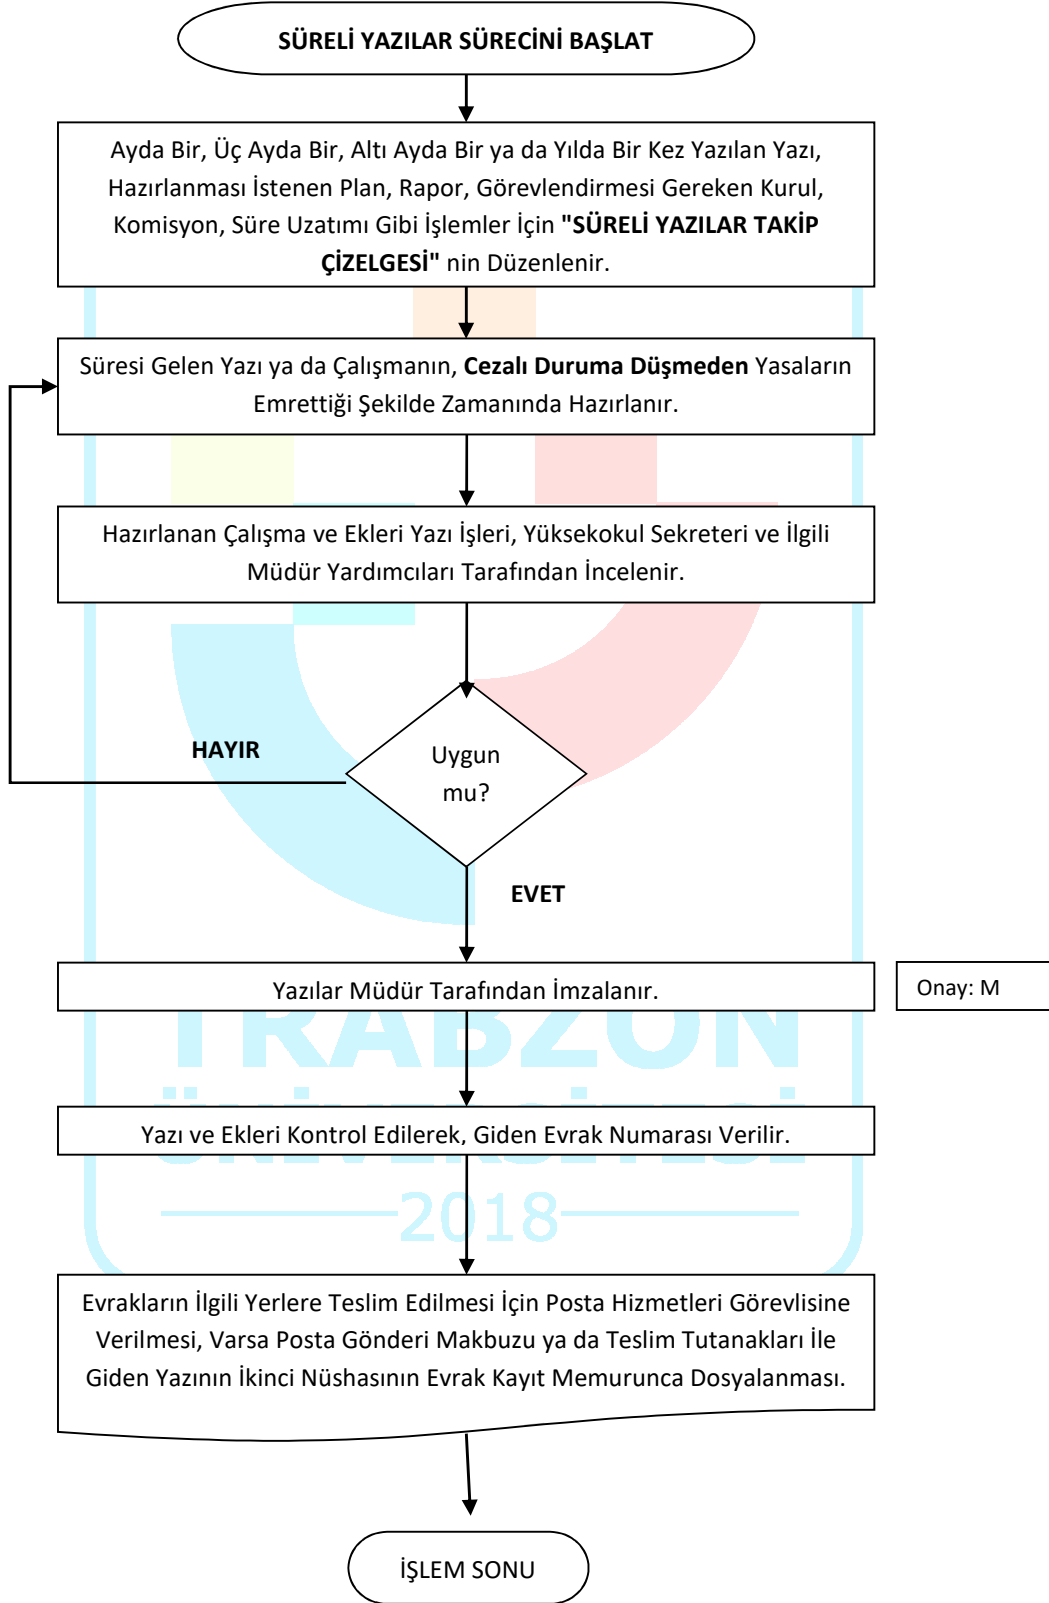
SÜRELİ YAZILAR SÜRECİNİ BAŞLAT

Ayda Bir, Üç Ayda Bir, Altı Ayda Bir ya da Yılda Bir Kez Yazılan Yazı, Hazırlanması İstenen Plan, Rapor, Görevlendirmesi Gereken Kurul, Komisyon, Süre Uzatımı Gibi İşlemler İçin **"SÜRELİ YAZILAR TAKİP ÇİZELGESİ"** nin Düzenlenir.

Süresi Gelen Yazı ya da Çalışmanın, **Cezalı Duruma Düşmeden** Yasaların Emrettiği Şekilde Zamanında Hazırlanır.

Hazırlanan Çalışma ve Ekleri Yazı İşleri, Yüksekokul Sekreteri ve İlgili Müdür Yardımcıları Tarafından İncelenir.

HAYIR

Uygun mu?

EVET

Yazılar Müdür Tarafından İmzalanır.

Onay: M

TRABZON ÜNİVERSİTESİ 2018

Yazı ve Ekleri Kontrol Edilerek, Giden Evrak Numarası Verilir.

Evrakların İlgili Yerlere Teslim Edilmesi İçin Posta Hizmetleri Görevlisine Verilmesi, Varsa Posta Gönderi Makbuzu ya da Teslim Tutanakları İle Giden Yazının İkinci Nüshasının Evrak Kayıt Memurunca Dosyalanması.

İŞLEM SONU